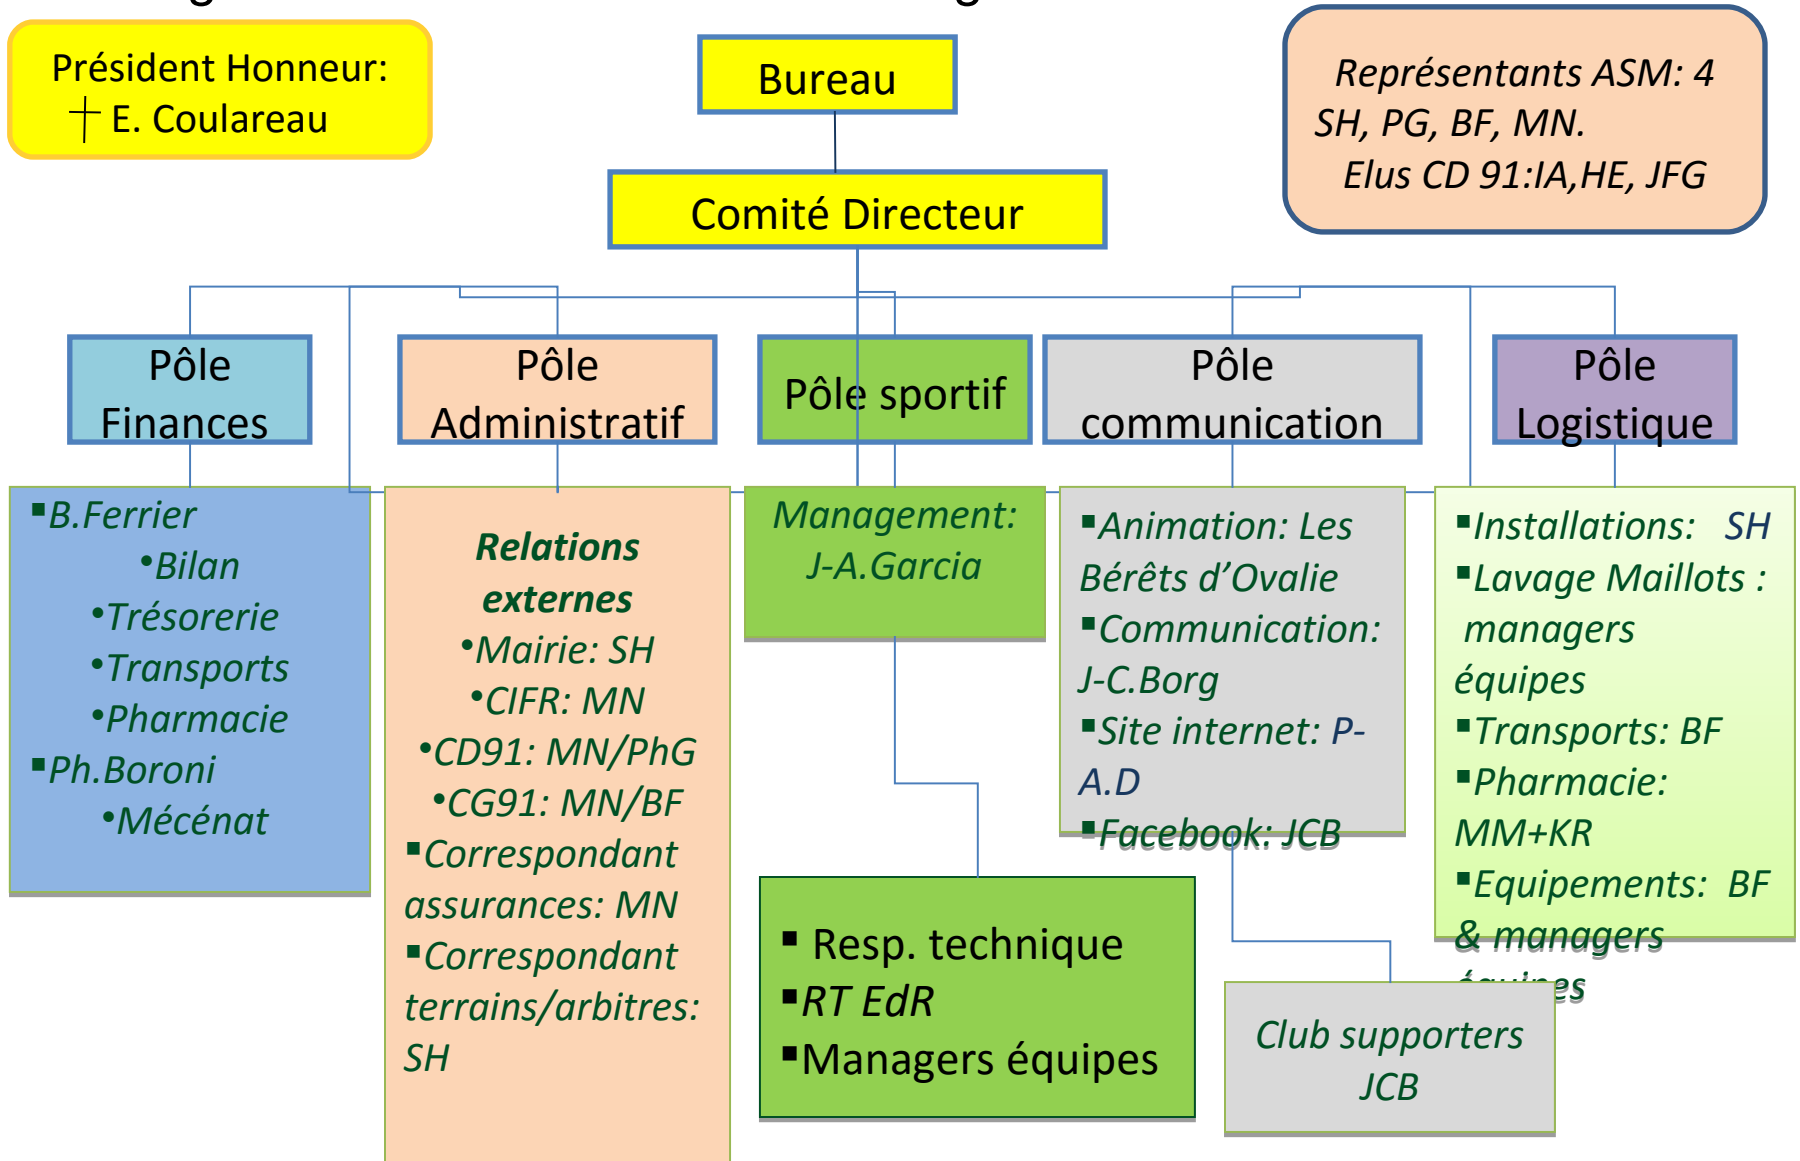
Président Honneur:
┼ E. Coulareau

Bureau

Représentants ASM: 4
SH, PG, BF, MN.
Elus CD 91:IA,HE, JFG

Comité Directeur

Pôle Finances

Pôle Administratif

Pôle sportif

Pôle communication

Pôle Logistique

▪B.Ferrier
•Bilan
•Trésorerie
•Transports
•Pharmacie
▪Ph.Boroni
•Mécénat

Relations externes
•Mairie: SH
•CIFR: MN
•CD91: MN/PhG
•CG91: MN/BF
▪Correspondant assurances: MN
▪Correspondant terrains/arbitres: SH

Management: J-A.Garcia

▪Animation: Les Bérêts d'Ovalie
▪Communication: J-C.Borg
▪Site internet: P-A.D
▪Facebook: JCB

▪Installations: SH
▪Lavage Maillots : managers équipes
▪Transports: BF
▪Pharmacie: MM+KR
▪Equipements: BF & managers équipes

▪ Resp. technique
▪RT EdR
▪Managers équipes

Club supporters JCB